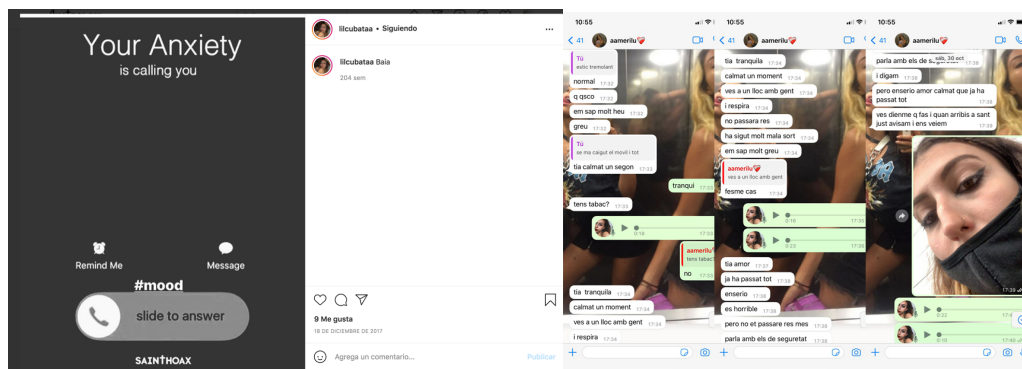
Your Anxiety
is calling you

Remind Me
Message

#mood

slide to answer

SAINTHOAX

lllcubataa • Siguiendo
...

lllcubataa Baia
204 sem

9 Me gusta
18 DE DICIEMBRE DE 2017

Agrega un comentario...
Publicar

10:55
< 41 aamerilu

Tú
estic tremolant
normal 17:32
q qsco 17:32
em sap molt heu 17:32
greu 17:32
Tú
se ma caigut el movil i tot
tia calmat un segon 17:33
tranqui 17:33
tens tabac? 17:33
0:16
aamerilu
tens tabac?
no 17:34
tia tranquila 17:34
calmat un moment 17:34
ves a un lloc amb gent 17:34
i respira 17:34

10:55
< 41 aamerilu

tia tranquila 17:34
calmat un moment 17:34
ves a un lloc amb gent 17:34
i respira 17:34
no passara res 17:34
ha sigut molt mala sort 17:34
em sap molt greu 17:34
aamerilu
ves a un lloc amb gent
fesme cas 17:35
0:16 17:35
0:23 17:36
tia amor 17:37
ja ha passat tot 17:38
enserio 17:38
es horrible 17:38
pero no et passare res mes 17:38
parla amb els de seguretat 17:38

10:55
< 41 aamerilu

parla amb els de seguretat
sáb, 30 oct
i digam 17:38
pero enserio amor calmat que ja ha passat tot 17:38
ves dienme q fas i quan arribis a sant just avisam i ens veiem 17:39
17:39
0:22
0:16